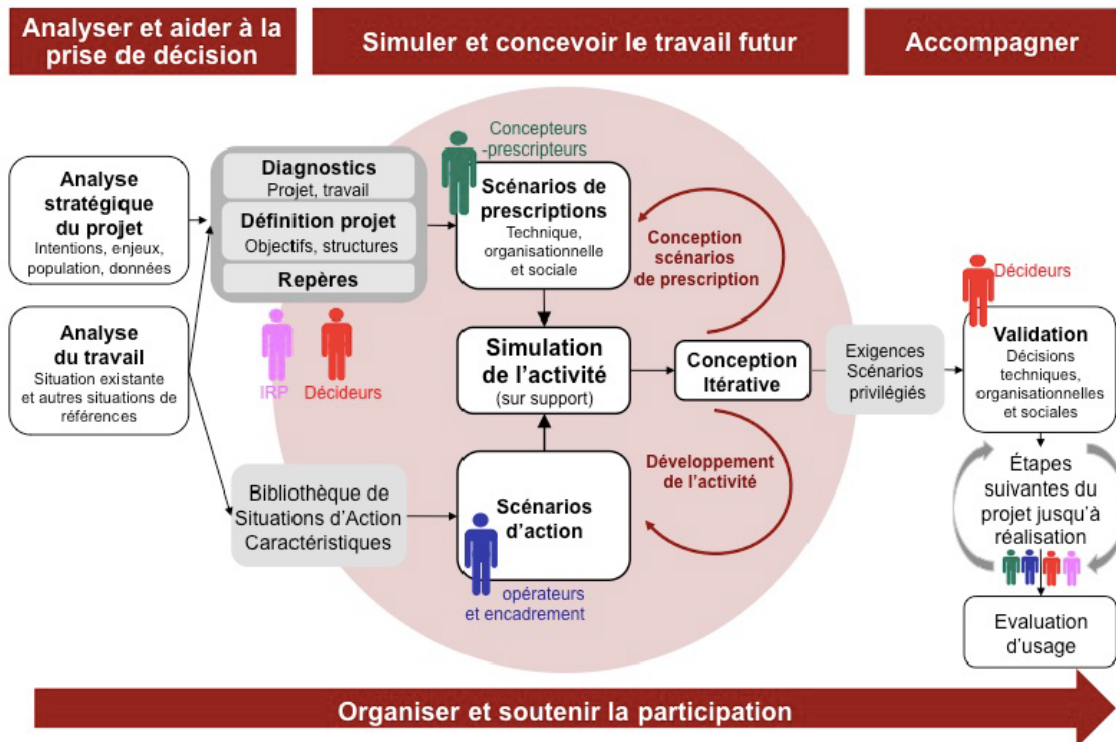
Analyser et aider à la prise de décision

Simuler et concevoir le travail futur

Accompagner

Analyse stratégique du projet
Intentions, enjeux, population, données

Analyse du travail
Situation existante et autres situations de références

Diagnostics
Projet, travail

Définition projet
Objectifs, structures

Repères

IRP

Décideurs

Concepteurs -prescripteurs

Scénarios de prescriptions
Technique, organisationnelle et sociale

Conception scénarios de prescription

Simulation de l'activité
(sur support)

Conception Itérative

Développement de l'activité

Bibliothèque de Situations d'Action Caractéristiques

Scénarios d'action

opérateurs et encadrement

Exigences Scénarios privilégiés

Décideurs

Validation
Décisions techniques, organisationnelles et sociales

Étapes suivantes du projet jusqu'à réalisation

Evaluation d'usage

Organiser et soutenir la participation